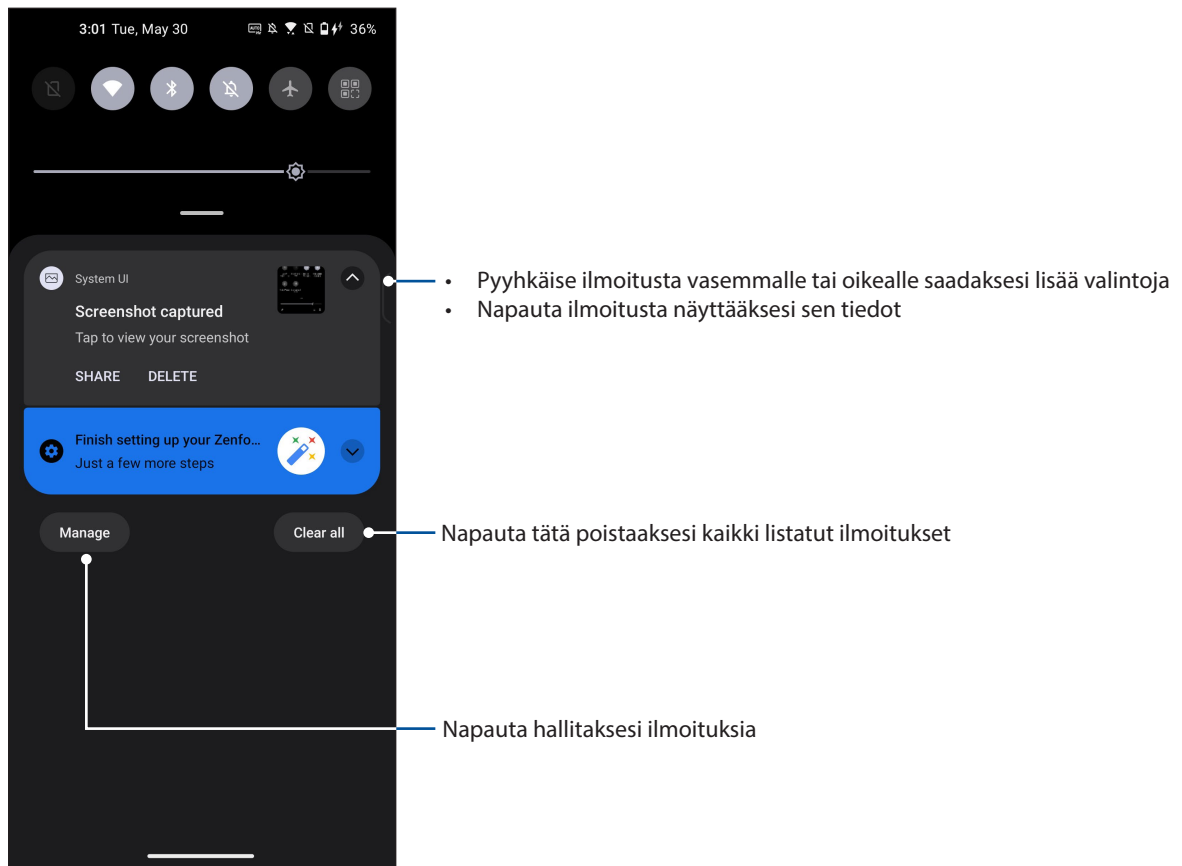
3:01 Tue, May 30 36%

System UI

Screenshot captured

Tap to view your screenshot

SHARE DELETE

Finish setting up your Zenfo...

Just a few more steps

Manage

Clear all

• Pyyhkäise ilmoitusta vasemmalle tai oikealle saadaksesi lisää valintoja
• Napauta ilmoitusta näyttääksesi sen tiedot

Napauta tätä poistaaksesi kaikki listatut ilmoitukset

Napauta hallitaksesi ilmoituksia